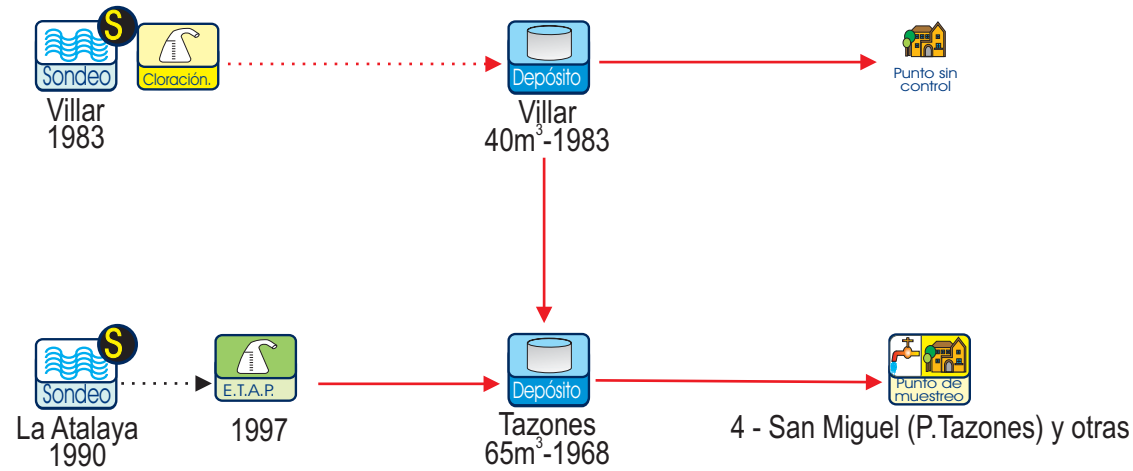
S
Sondeo
Cloración.
Villar
1983

Depósito
Villar
$40m^3$-1983

Punto sin control

S
Sondeo
La Atalaya
1990

E.T.A.P.
1997

Depósito
Tazones
$65m^3$-1968

Punto de muestreo
4 - San Miguel (P.Tazones) y otras